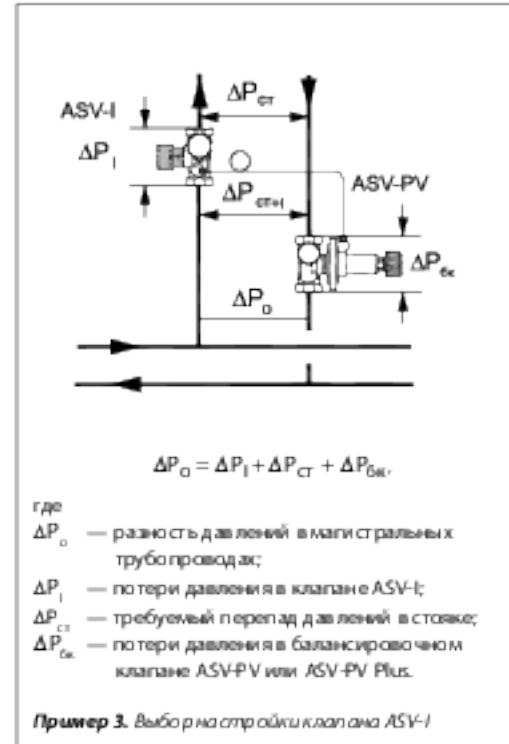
ASV-I

$\Delta P_{ст}$

$\Delta P_{I}$

$\Delta P_{ст+I}$

ASV-PV

$\Delta P_{бк}$

$\Delta P_{o}$

$\Delta P_{o} = \Delta P_{I} + \Delta P_{ст} + \Delta P_{бк}$,

где

$\Delta P_{o}$ — разность давлений в магистральных трубопроводах;

$\Delta P_{I}$ — потери давления в клапане ASV-I;

$\Delta P_{ст}$ — требуемый перепад давлений в стояке;

$\Delta P_{бк}$ — потери давления в балансировочном клапане ASV-PV или ASV-PV Plus.

**Пример 3.** Выбор настройки клапана ASV-I